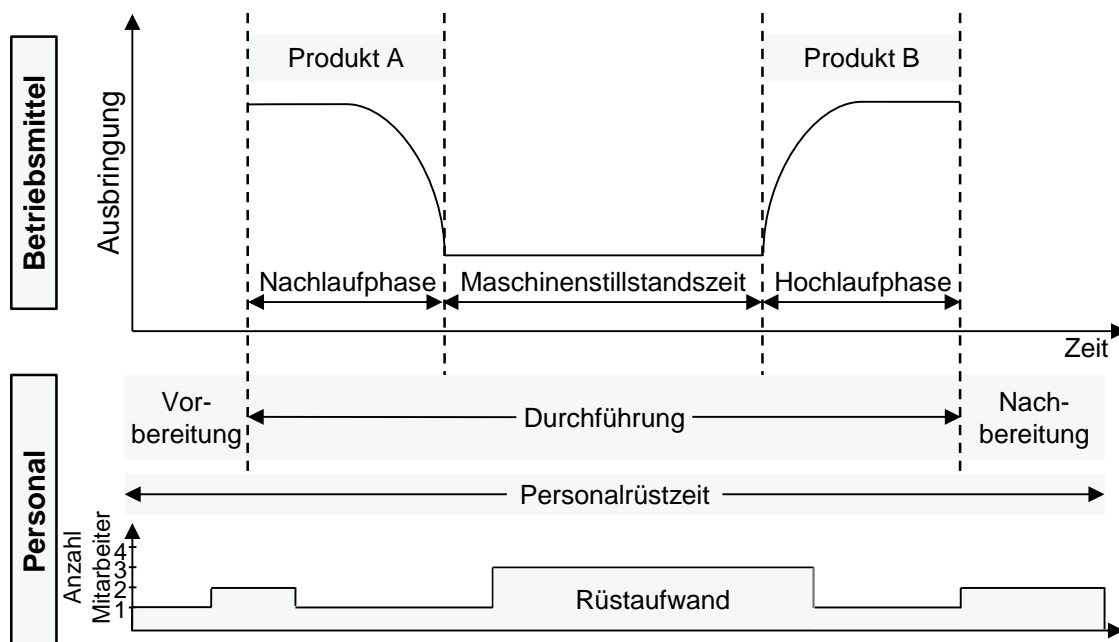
Betriebsmittel

Ausbringung

Produkt A

Produkt B

Nachlaufphase

Maschinenstillstandszeit

Hochlaufphase

Zeit

Personal

Vorbereitung

Durchführung

Nachbereitung

Personalrüstzeit

Anzahl Mitarbeiter

4
3
2
1

Rüstaufwand